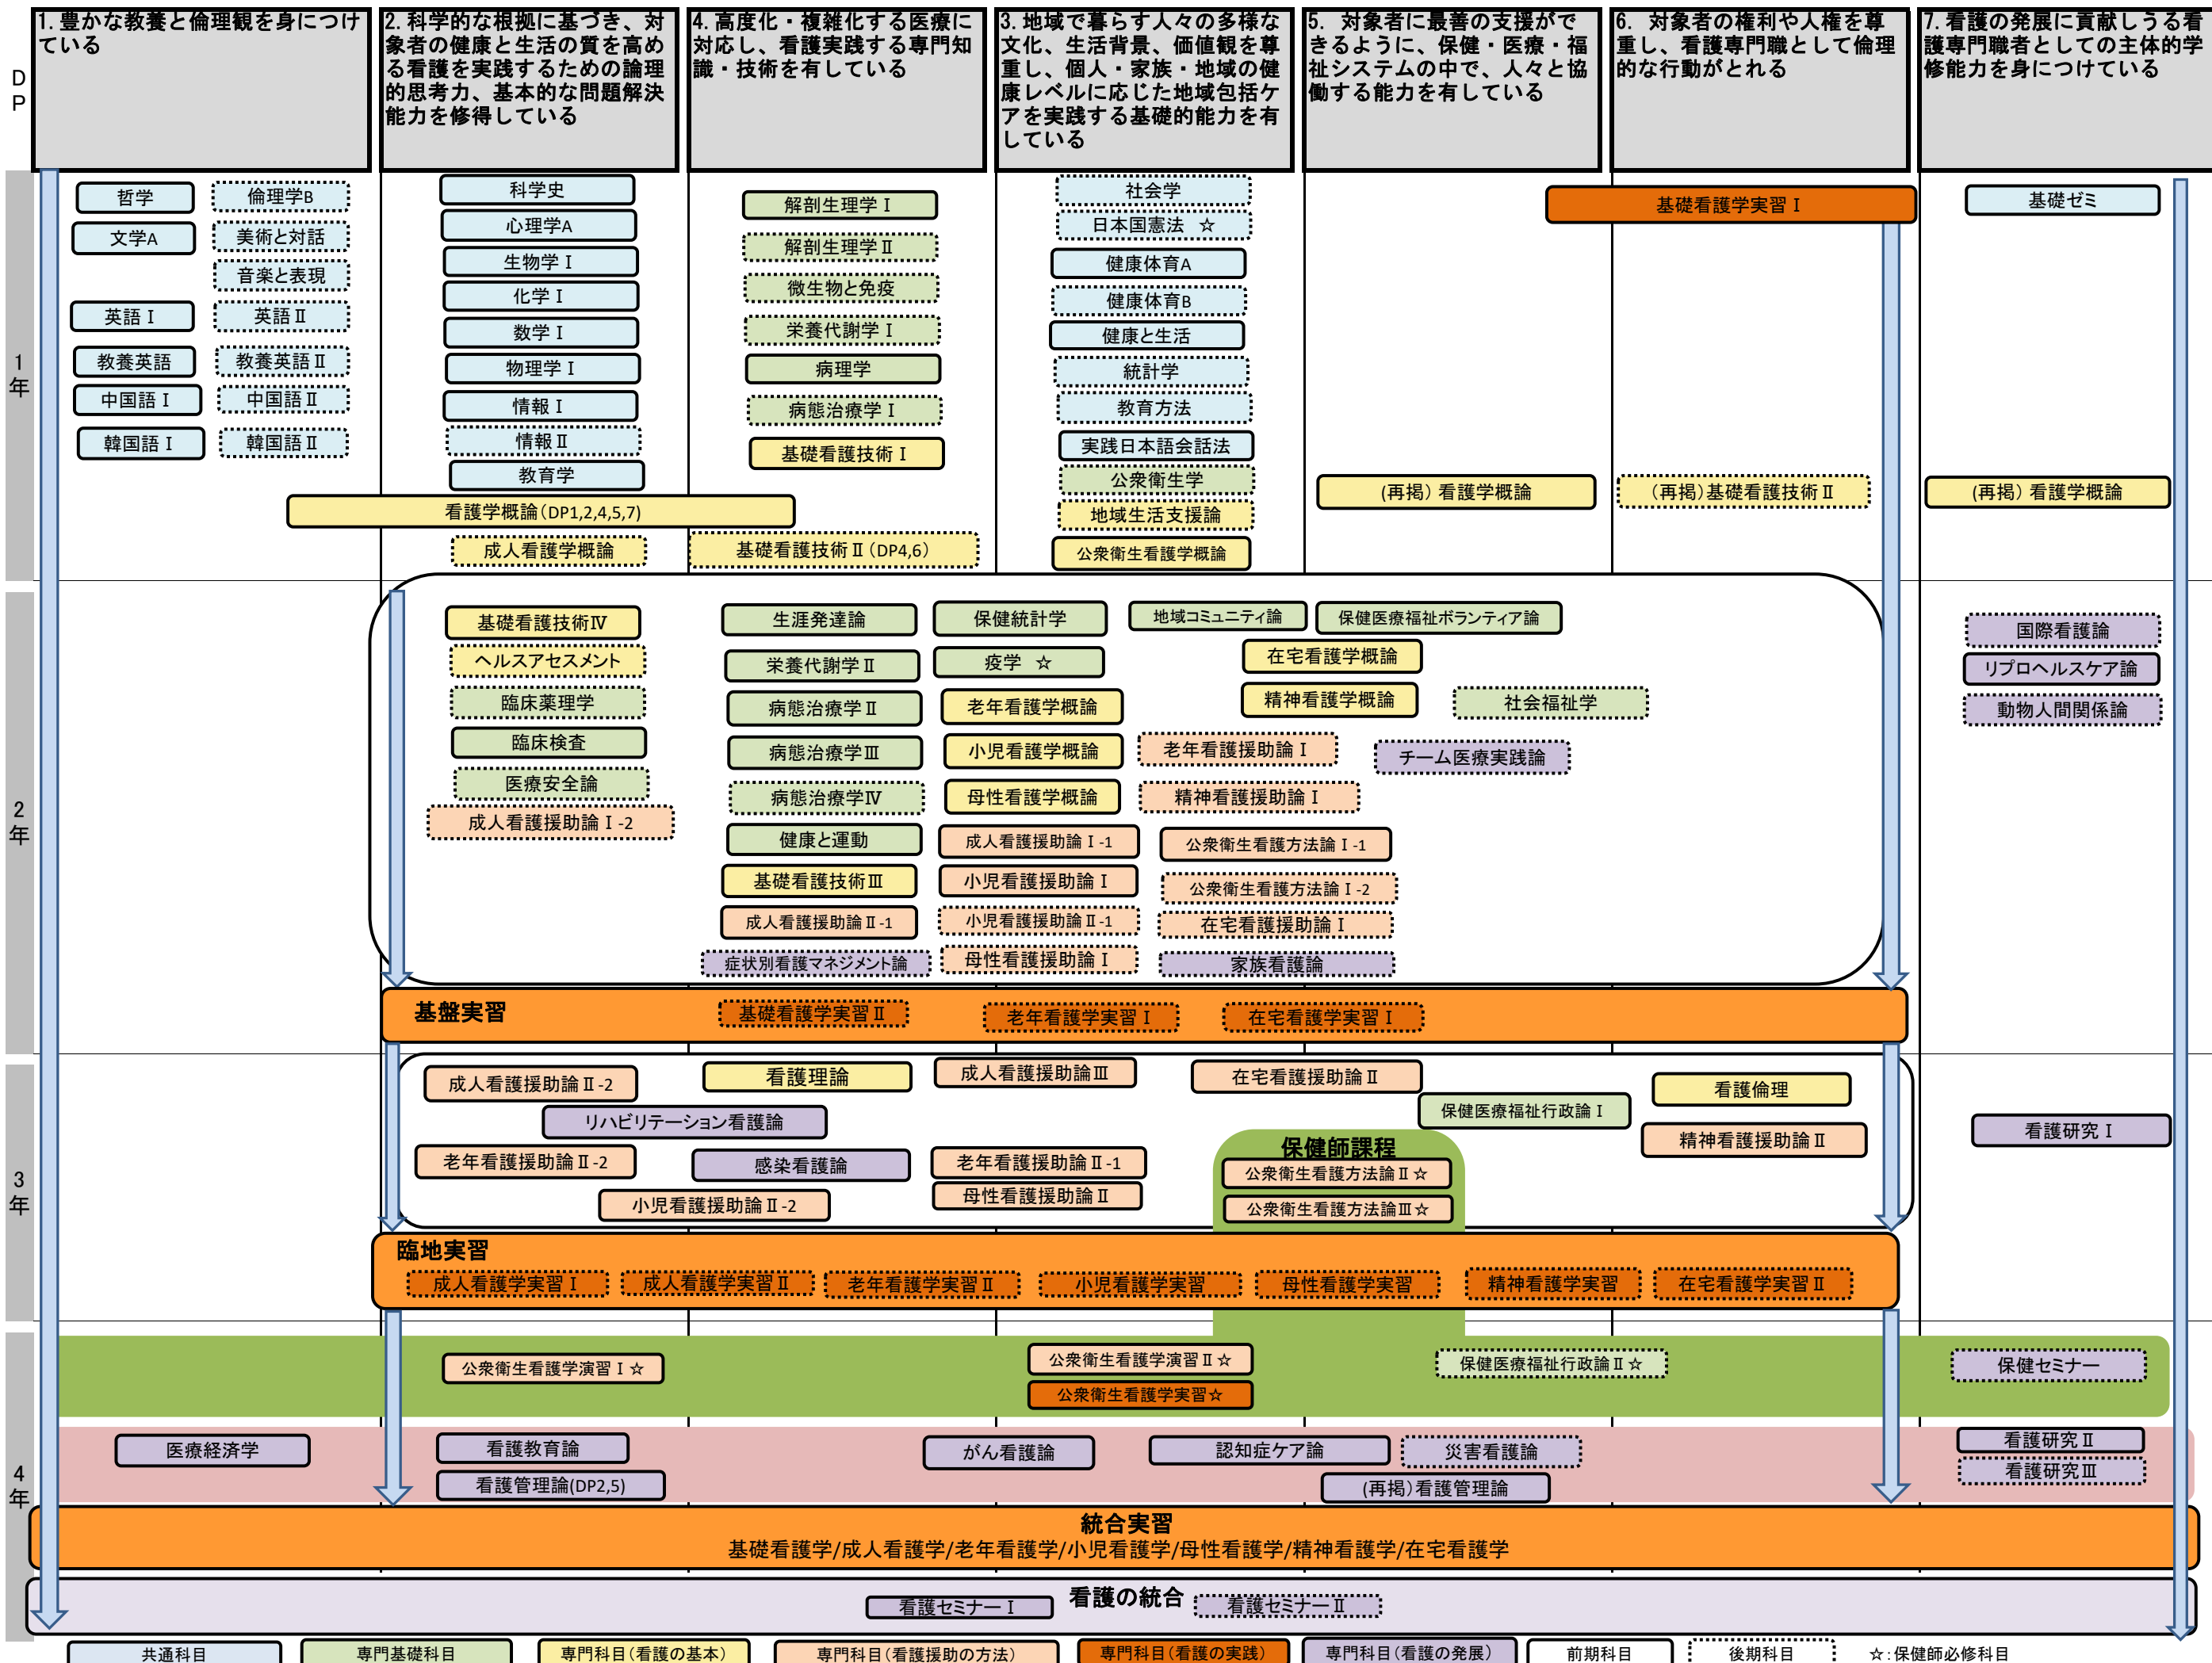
DP

1. 豊かな教養と倫理観を身につけている

2. 科学的な根拠に基づき、対象者の健康と生活の質を高める看護を実践するための論理的思考力、基本的な問題解決能力を修得している

4. 高度化・複雑化する医療に対応し、看護実践する専門知識・技術を有している

3. 地域で暮らす人々の多様な文化、生活背景、価値観を尊重し、個人・家族・地域の健康レベルに応じた地域包括ケアを実践する基礎的能力を有している

5. 対象者に最善の支援ができるように、保健・医療・福祉システムの中で、人々と協働する能力を有している

6. 対象者の権利や人権を尊重し、看護専門職として倫理的な行動がとれる

7. 看護の発展に貢献しうる看護専門職者としての主体的学修能力を身につけている

1年

哲学
倫理学B
文学A
美術と対話
音楽と表現
英語Ⅰ
英語Ⅱ
教養英語
教養英語Ⅱ
中国語Ⅰ
中国語Ⅱ
韓国語Ⅰ
韓国語Ⅱ

科学史
心理学A
生物学Ⅰ
化学Ⅰ
数学Ⅰ
物理学Ⅰ
情報Ⅰ
情報Ⅱ
教育学
看護学概論(DP1,2,4,5,7)
成人看護学概論

解剖生理学Ⅰ
解剖生理学Ⅱ
微生物と免疫
栄養代謝学Ⅰ
病理学
病態治療学Ⅰ
基礎看護技術Ⅰ
基礎看護技術Ⅱ(DP4,6)

社会学
日本国憲法 ☆
健康体育A
健康体育B
健康と生活
統計学
教育方法
実践日本語会話法
公衆衛生学
地域生活支援論
公衆衛生看護学概論

基礎看護学実習Ⅰ
(再掲)看護学概論
(再掲)基礎看護技術Ⅱ
基礎ゼミ
(再掲)看護学概論

2年

基礎看護技術Ⅳ
ヘルスアセスメント
臨床薬理学
臨床検査
医療安全論
成人看護援助論Ⅰ-2

生涯発達論
栄養代謝学Ⅱ
病態治療学Ⅱ
病態治療学Ⅲ
病態治療学Ⅳ
健康と運動
基礎看護技術Ⅲ
成人看護援助論Ⅱ-1
症状別看護マネジメント論

保健統計学
疫学 ☆
老年看護学概論
小児看護学概論
母性看護学概論
成人看護援助論Ⅰ-1
小児看護援助論Ⅰ
小児看護援助論Ⅱ-1
母性看護援助論Ⅰ

地域コミュニティ論
保健医療福祉ボランティア論
在宅看護学概論
精神看護学概論
社会福祉学
老年看護援助論Ⅰ
チーム医療実践論
精神看護援助論Ⅰ
公衆衛生看護方法論Ⅰ-1
公衆衛生看護方法論Ⅰ-2
在宅看護援助論Ⅰ
家族看護論

国際看護論
リプロヘルスケア論
動物人間関係論

基盤実習
基礎看護学実習Ⅱ
老年看護学実習Ⅰ
在宅看護学実習Ⅰ

3年

成人看護援助論Ⅱ-2
看護理論
成人看護援助論Ⅲ
在宅看護援助論Ⅱ
看護倫理
リハビリテーション看護論
保健医療福祉行政論Ⅰ
精神看護援助論Ⅱ
看護研究Ⅰ
老年看護援助論Ⅱ-2
感染看護論
老年看護援助論Ⅱ-1
母性看護援助論Ⅱ
小児看護援助論Ⅱ-2
保健師課程
公衆衛生看護方法論Ⅱ☆
公衆衛生看護方法論Ⅲ☆

臨地実習
成人看護学実習Ⅰ
成人看護学実習Ⅱ
老年看護学実習Ⅱ
小児看護学実習
母性看護学実習
精神看護学実習
在宅看護学実習Ⅱ

4年

公衆衛生看護学演習Ⅰ☆
公衆衛生看護学演習Ⅱ☆
公衆衛生看護学実習☆
保健医療福祉行政論Ⅱ☆
保健セミナー

医療経済学
看護教育論
看護管理論(DP2,5)
がん看護論
認知症ケア論
災害看護論
(再掲)看護管理論
看護研究Ⅱ
看護研究Ⅲ

統合実習
基礎看護学/成人看護学/老年看護学/小児看護学/母性看護学/精神看護学/在宅看護学

看護セミナーⅠ
看護の統合
看護セミナーⅡ

共通科目
専門基礎科目
専門科目(看護の基本)
専門科目(看護援助の方法)
専門科目(看護の実践)
専門科目(看護の発展)
前期科目
後期科目
☆:保健師必修科目